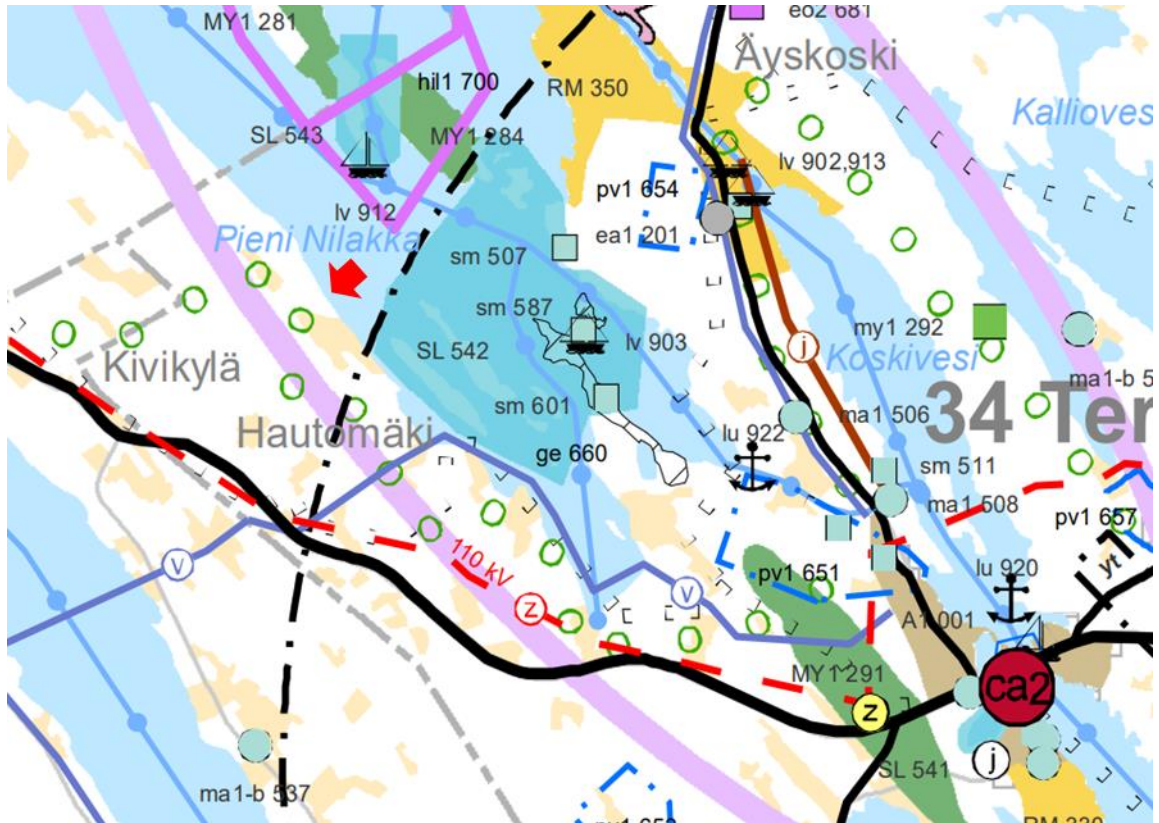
MY1 281
eo2 681
Äyskoski
hil1 700
RM 350
Kallioves
SL 543
MY1 284
lv 902,913
pv1 654
lv 912
ea1 201
Pieni Nilakka
sm 507
sm 587
my1 292
lv 903
j
Koskivesi
SL 542
Kivikylä
ma1-b 5
ma1 506
34 Ter
sm 601
Hautomäki
lu 922
ge 660
sm 511
ma1 508
pv1 657
110 kV
pv1 651
lu 920
yt
v
z
v
A1 001
MY1 291
ca2
z
j
SL 541
ma1-b 537
pv1 653
RM 330